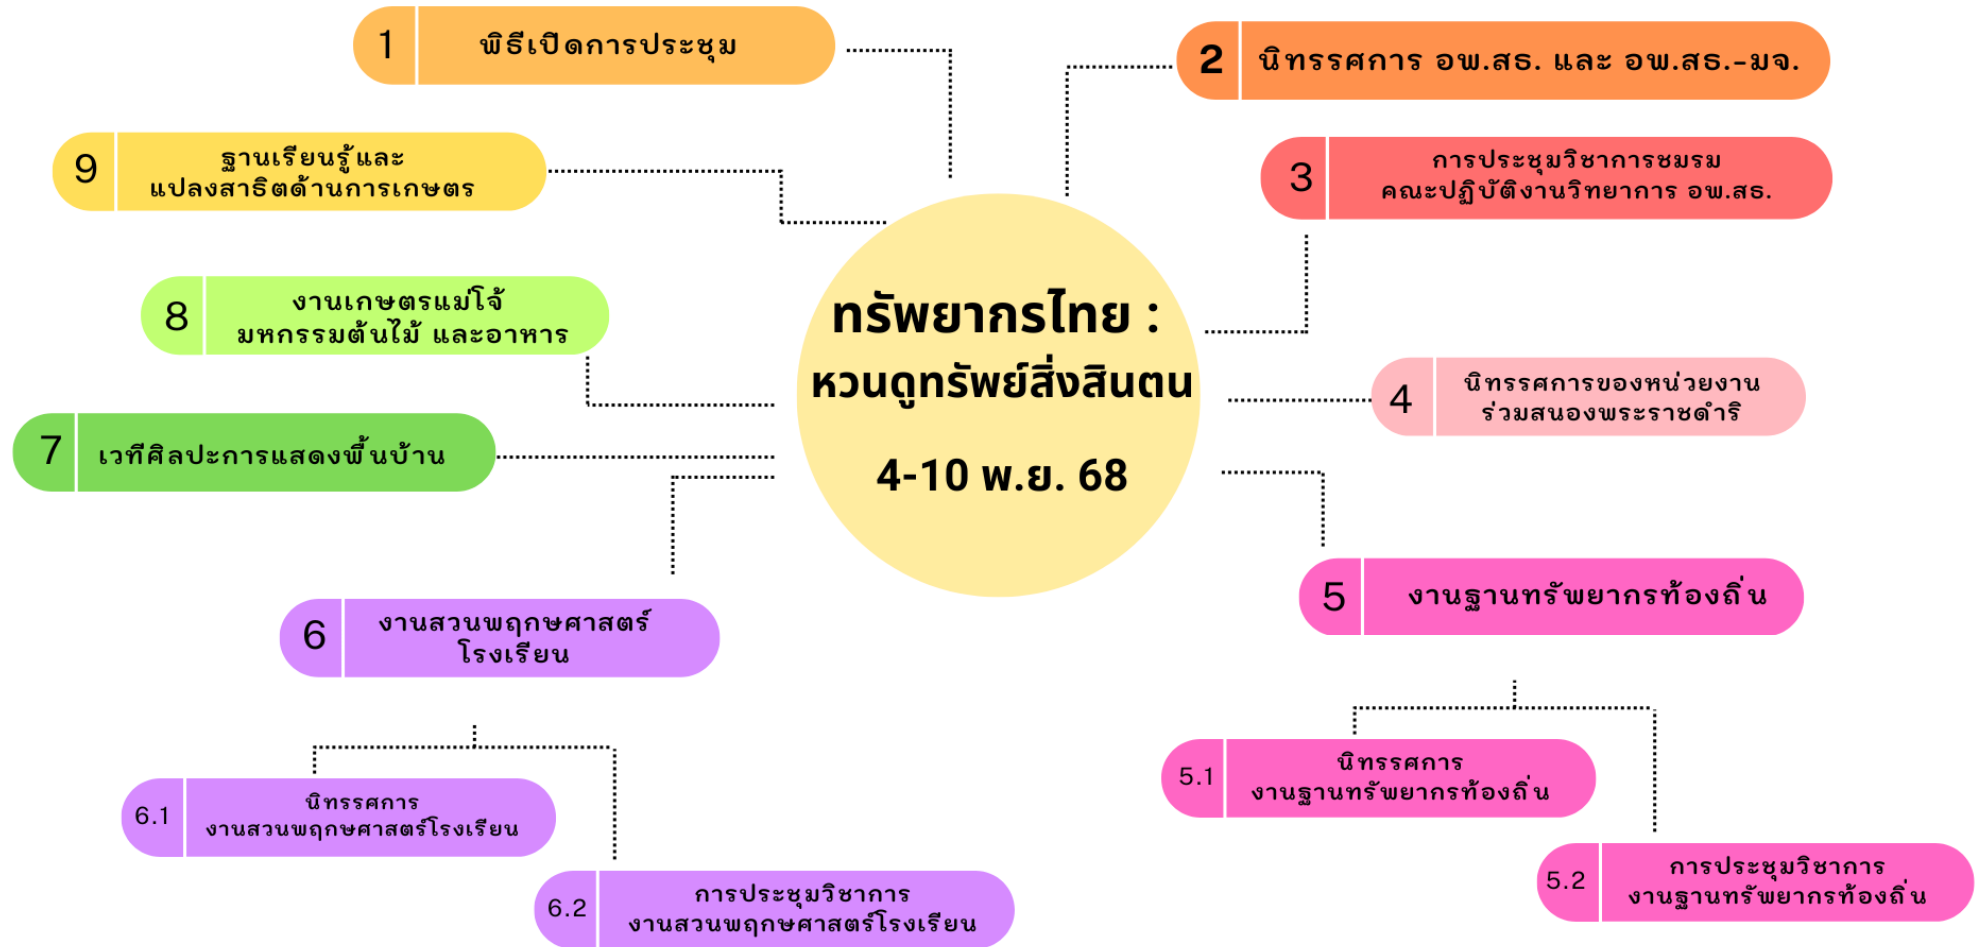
ทรัพยากรไทย :
หวนดูทรัพย์สิ่งสินตน
4-10 พ.ย. 68

1 พิธีเปิดการประชุม

2 นิทรรศการ อพ.สธ. และ อพ.สธ.-มจ.

3 การประชุมวิชาการชมรม คณะปฏิบัติงานวิทยากร อพ.สธ.

4 นิทรรศการของหน่วยงาน ร่วมสนองพระราชดำริ

5 งานฐานทรัพยากรท้องถิ่น

5.1 นิทรรศการ งานฐานทรัพยากรท้องถิ่น

5.2 การประชุมวิชาการ งานฐานทรัพยากรท้องถิ่น

6 งานสวนพฤกษศาสตร์โรงเรียน

6.1 นิทรรศการ งานสวนพฤกษศาสตร์โรงเรียน

6.2 การประชุมวิชาการ งานสวนพฤกษศาสตร์โรงเรียน

7 เวทีศิลปะการแสดงพื้นบ้าน

8 งานเกษตรแม่โจ้ มหกรรมต้นไม้ และอาหาร

9 ฐานเรียนรู้และ แปลงสาธิตด้านการเกษตร